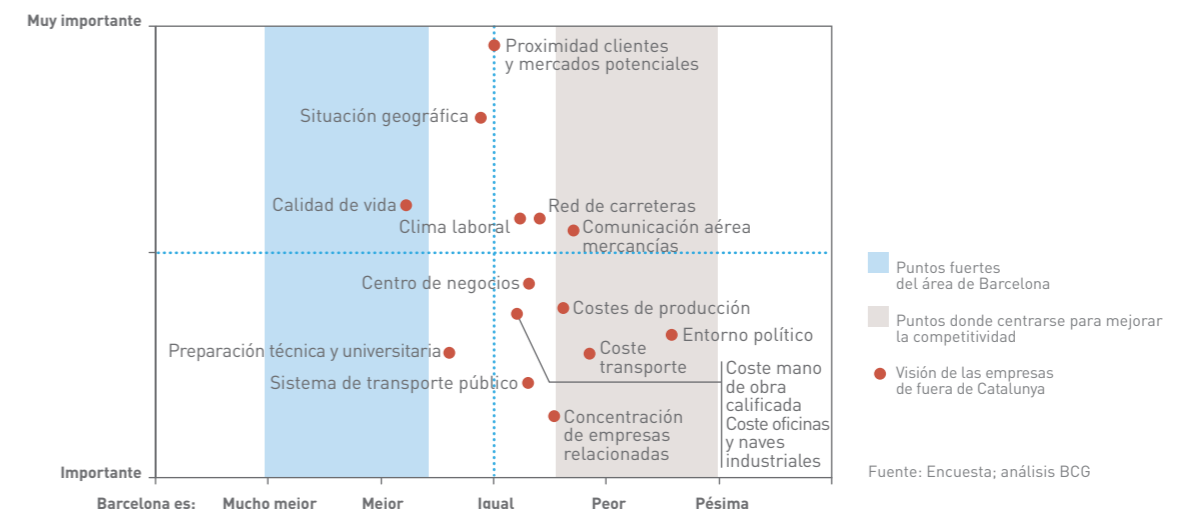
Muy importante

Importante

Barcelona es: Mucho mejor Mejor Igual Peor Pésima

Proximidad clientes y mercados potenciales

Situación geográfica

Calidad de vida

Red de carreteras

Clima laboral

Comunicación aérea mercancías

Centro de negocios

Costes de producción

Entorno político

Preparación técnica y universitaria

Coste transporte

Sistema de transporte público

Coste mano de obra calificada

Coste oficinas y naves industriales

Concentración de empresas relacionadas

Puntos fuertes del área de Barcelona

Puntos donde centrarse para mejorar la competitividad

Visión de las empresas de fuera de Catalunya

Fuente: Encuesta; análisis BCG